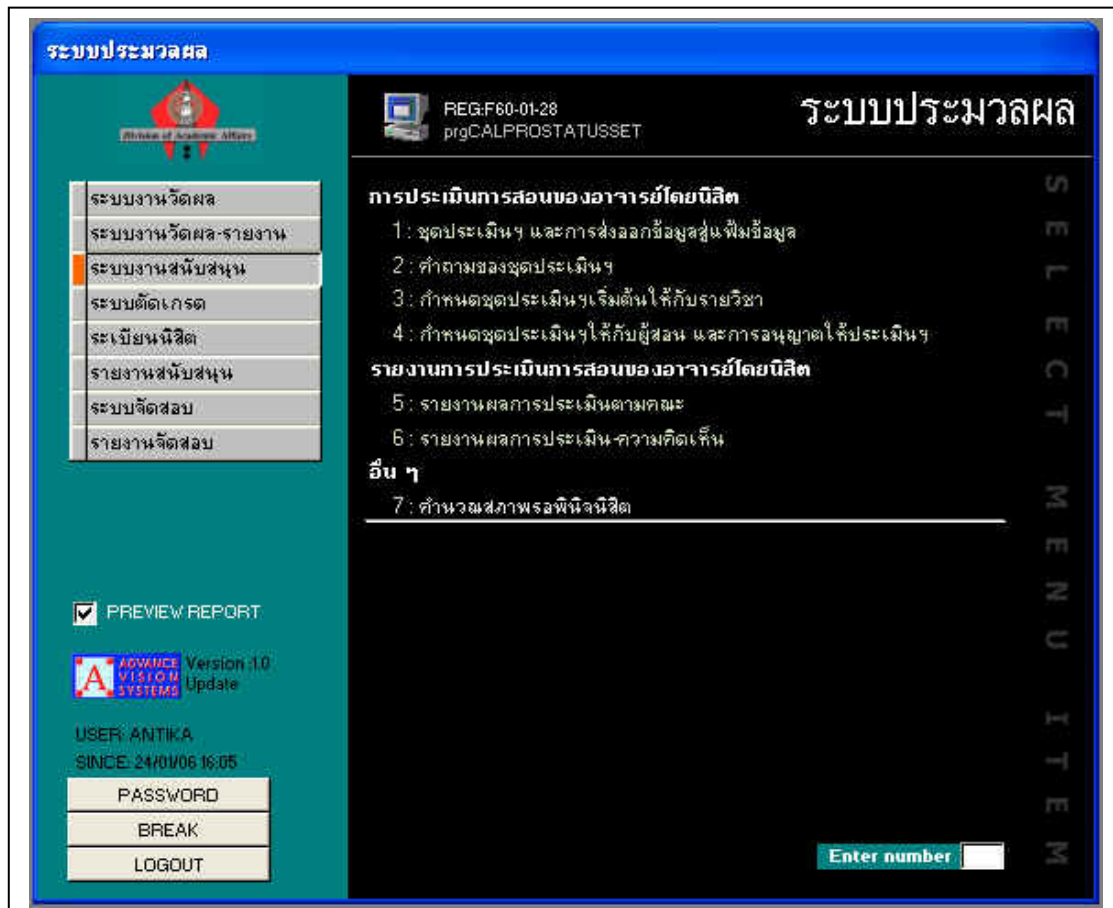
ระบบประมวลผล

Division of Academic Affairs

ระบบงานวัดผล
ระบบงานวัดผล-รายงาน
ระบบงานสนับสนุน
ระบบตัดเกรด
ระเบียนนิสิต
รายงานสนับสนุน
ระบบจัดสอบ
รายงานจัดสอบ

PREVIEW REPORT

ADVANCE VISION SYSTEMS Version 1.0 Update

USER: ANTIKA
SINCE: 24/01/06 16:05

PASSWORD
BREAK
LOGOUT

REG:F60-01-28
prgCALPROSTATUSSET

ระบบประมวลผล

การประเมินการสอนของอาจารย์โดยนิสิต
1 : ชุดประเมินฯ และการส่งออกข้อมูลสู่แฟ้มข้อมูล
2 : คำถามของชุดประเมินฯ
3 : กำหนดชุดประเมินฯเริ่มต้นให้กับรายวิชา
4 : กำหนดชุดประเมินฯให้กับผู้สอน และการอนุญาตให้ประเมินฯ
รายงานการประเมินการสอนของอาจารย์โดยนิสิต
5 : รายงานผลการประเมินตามคณะ
6 : รายงานผลการประเมิน-ความคิดเห็น
อื่น ๆ
7 : คำนวณสภาพรอพินิจนิสิต

SELECT MENU ITEM

Enter number